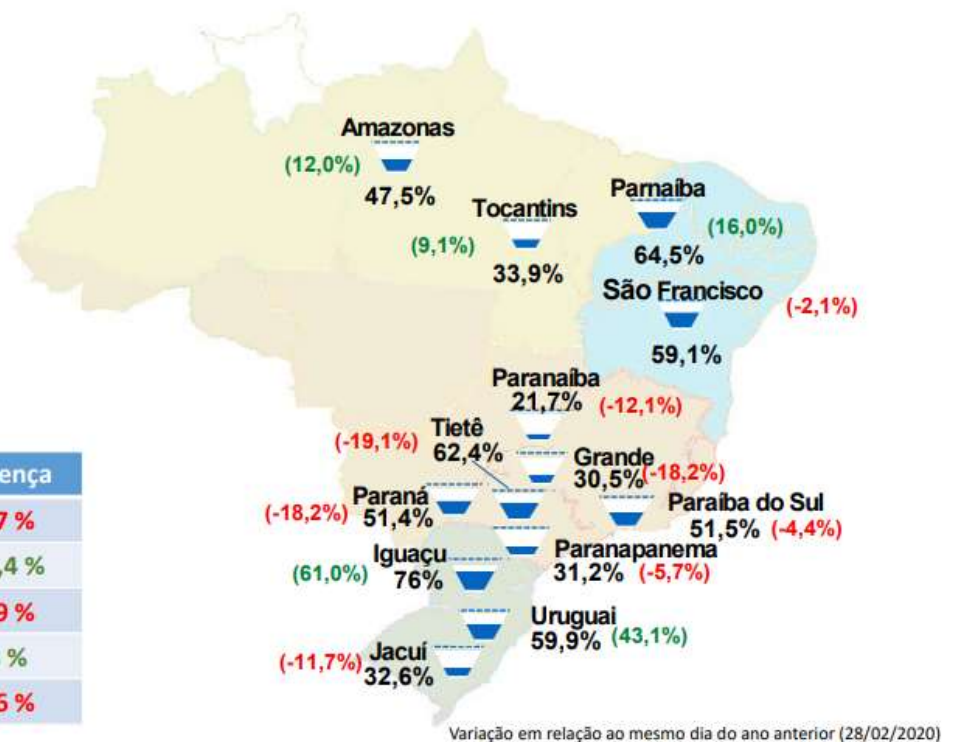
Amazonas
(12,0%)
47,5%

Tocantins
(9,1%)
33,9%

Parnaíba
(16,0%)
64,5%

São Francisco
(-2,1%)
59,1%

Paranaíba
21,7%
(-12,1%)

(-19,1%)
Tietê
62,4%

Grande
30,5%
(-18,2%)

Paraná
(-18,2%)
51,4%

Paraíba do Sul
51,5%
(-4,4%)

Iguaçu
(61,0%)
76%

Paranapanema
31,2%
(-5,7%)

Uruguai
59,9%
(43,1%)

Jacuí
(-11,7%)
32,6%

ença
7 %
,4 %
9 %
%
5 %

Variação em relação ao mesmo dia do ano anterior (28/02/2020)